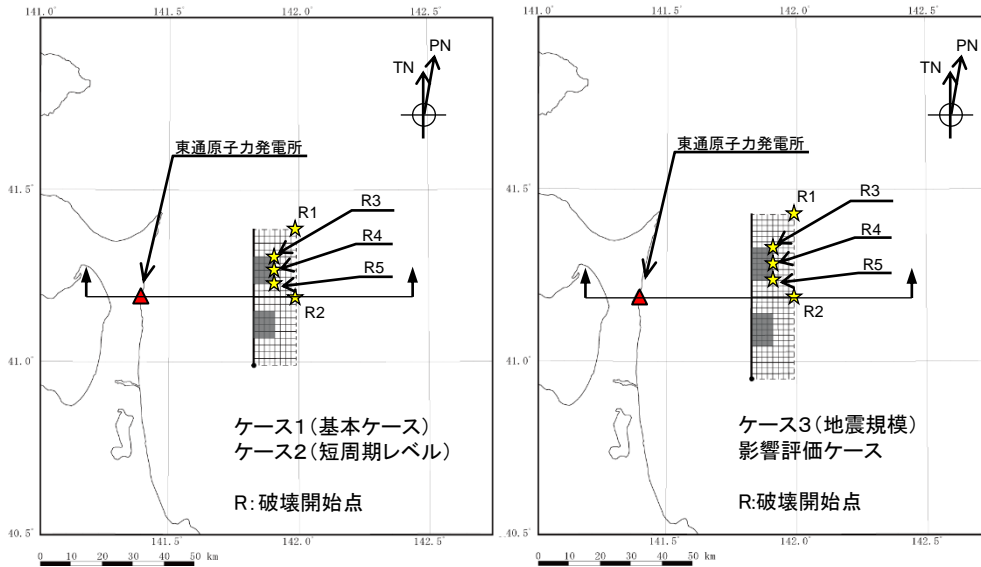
141.0°
141.5°
142.0°
142.5°
TN
PN
東通原子力発電所
41.5°
R1
R3
R4
R5
R2
41.0°
ケース1(基本ケース)
ケース2(短周期レベル)
R:破壊開始点
40.5°
0 10 20 30 40 50 km
141.5°
142.0°
142.5°

141.0°
141.5°
142.0°
142.5°
TN
PN
東通原子力発電所
41.5°
R1
R3
R4
R5
R2
41.0°
ケース3(地震規模)
影響評価ケース
R:破壊開始点
40.5°
0 10 20 30 40 50 km
141.5°
142.0°
142.5°